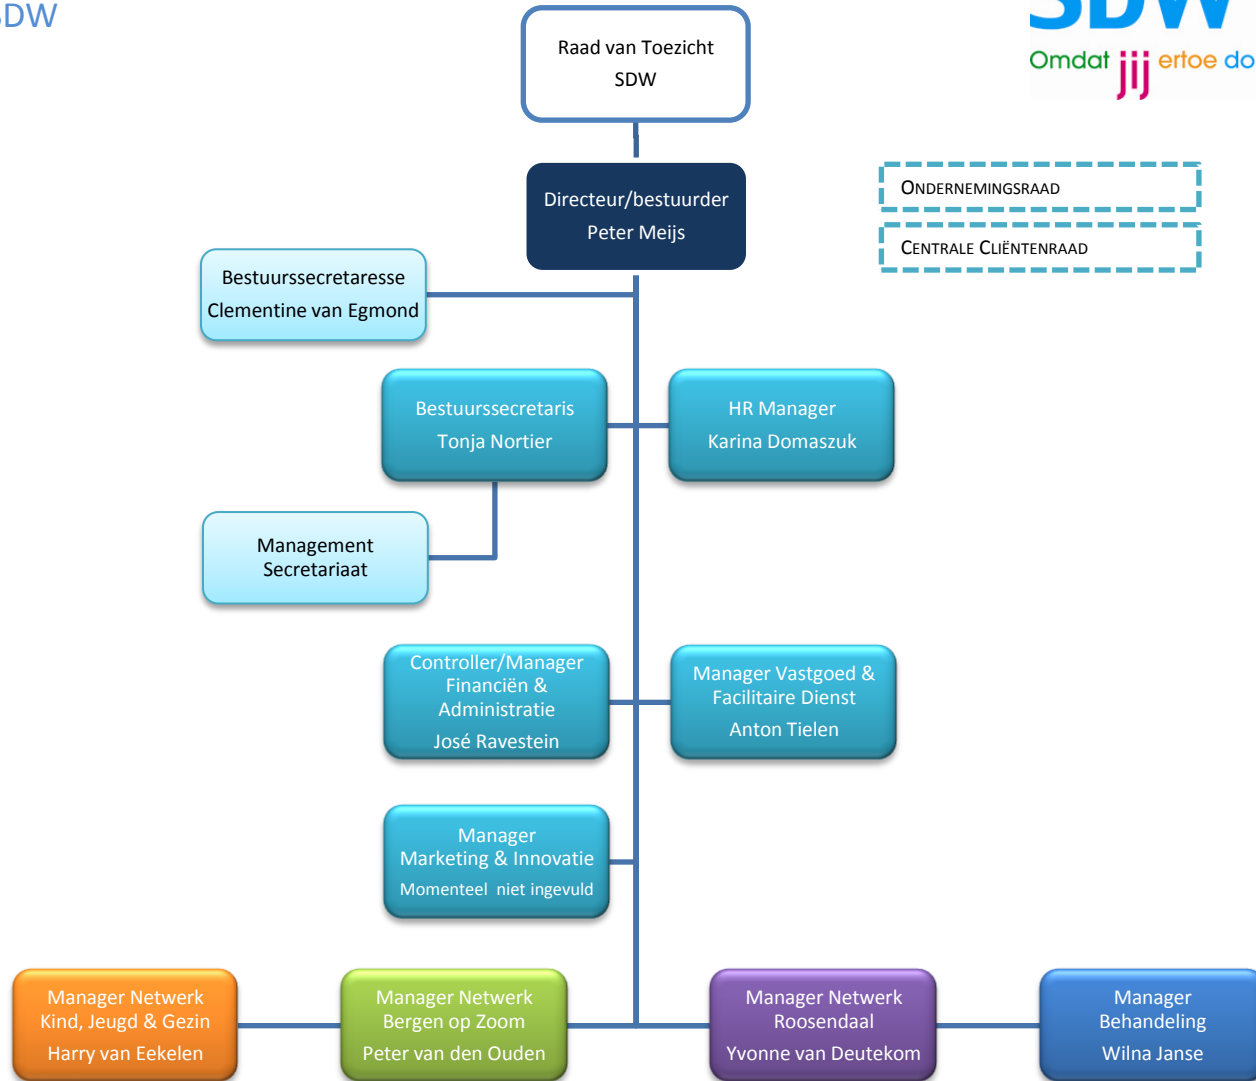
DW

SDW
Omdat jij ertoe do

Raad van Toezicht
SDW

Directeur/bestuurder
Peter Meijs

ONDERNEMINGSRAAD

CENTRALE CLIËNTENRAAD

Bestuurssecretaresse
Clementine van Egmond

Bestuurssecretaris
Tonja Nortier

HR Manager
Karina Domaszuk

Management
Secretariaat

Controller/Manager
Financiën &
Administratie
José Ravestein

Manager Vastgoed &
Facilitaire Dienst
Anton Tielen

Manager
Marketing & Innovatie
Momenteel niet ingevuld

Manager Netwerk
Kind, Jeugd & Gezin
Harry van Eekelen

Manager Netwerk
Bergen op Zoom
Peter van den Ouden

Manager Netwerk
Roosendaal
Yvonne van Deutekom

Manager
Behandeling
Wilna Janse